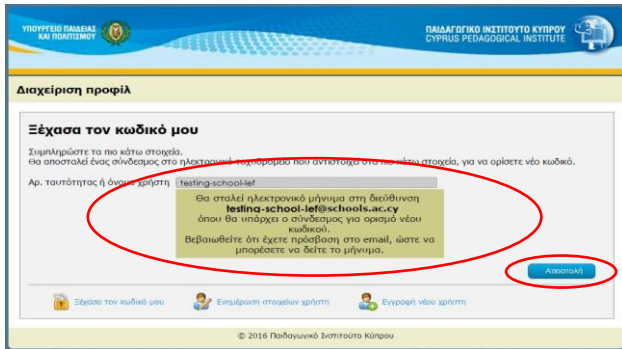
ΥΠΟΥΡΓΕΙΟ ΠΑΙΔΕΙΑΣ ΚΑΙ ΠΟΛΙΤΙΣΜΟΥ

ΠΑΙΔΑΓΩΓΙΚΟ ΙΝΣΤΙΤΟΥΤΟ ΚΥΠΡΟΥ
CYPRUS PEDAGOGICAL INSTITUTE

Διαχείριση προφίλ

Ξέχασα τον κωδικό μου

Συμπληρώστε τα πιο κάτω στοιχεία.
Θα αποσταλεί ένας σύνδεσμος στο ηλεκτρονικό ταχυδρομείο που αντιστοιχεί στα πιο κάτω στοιχεία, για να ορίσετε νέο κωδικό.

Αρ. ταυτότητας ή όνομα χρήστη testing-school-lef

Θα σταλεί ηλεκτρονικό μήνυμα στη διεύθυνση **testing-school-lef@schools.ac.cy** όπου θα υπάρχει ο σύνδεσμος για ορισμό νέου κωδικού.
Βεβαιωθείτε ότι έχετε πρόσβαση στο email, ώστε να μπορέσετε να δείτε το μήνυμα.

Αποστολή

Ξέχασα τον κωδικό μου Ενημέρωση στοιχείων χρήστη Εγγραφή νέου χρήστη

© 2016 Παιδαγωγικό Ινστιτούτο Κύπρου